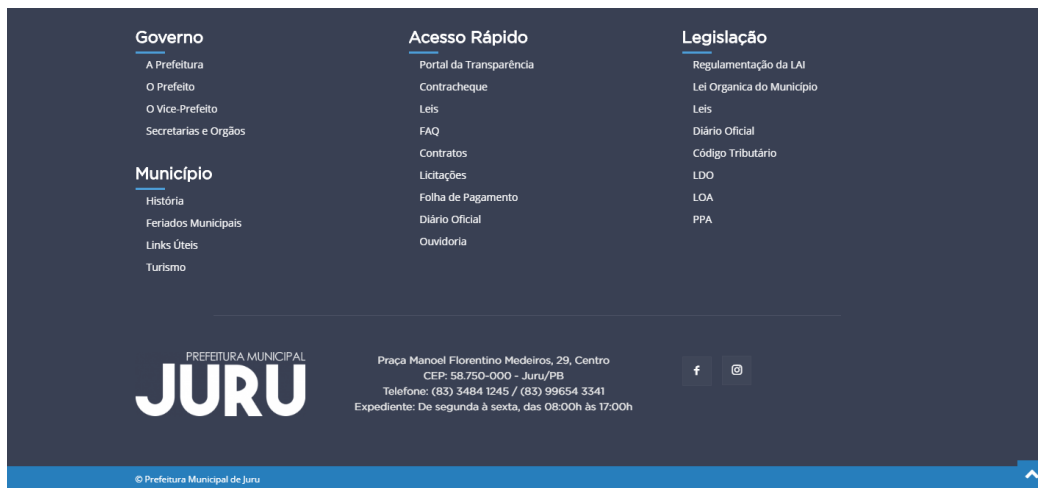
Governo
A Prefeitura
O Prefeito
O Vice-Prefeito
Secretarias e Orgãos

Município
História
Feriados Municipais
Links Úteis
Turismo

Acesso Rápido
Portal da Transparência
Contracheque
Leis
FAQ
Contratos
Licitações
Folha de Pagamento
Diário Oficial
Ouvidoria

Legislação
Regulamentação da LAI
Lei Organica do Município
Leis
Diário Oficial
Código Tributário
LDO
LOA
PPA

PREFEITURA MUNICIPAL
JURU

Praça Manoel Florentino Medeiros, 29, Centro
CEP: 58.750-000 - Juru/PB
Telefone: (83) 3484 1245 / (83) 99654 3341
Expediente: De segunda à sexta, das 08:00h às 17:00h

© Prefeitura Municipal de Juru